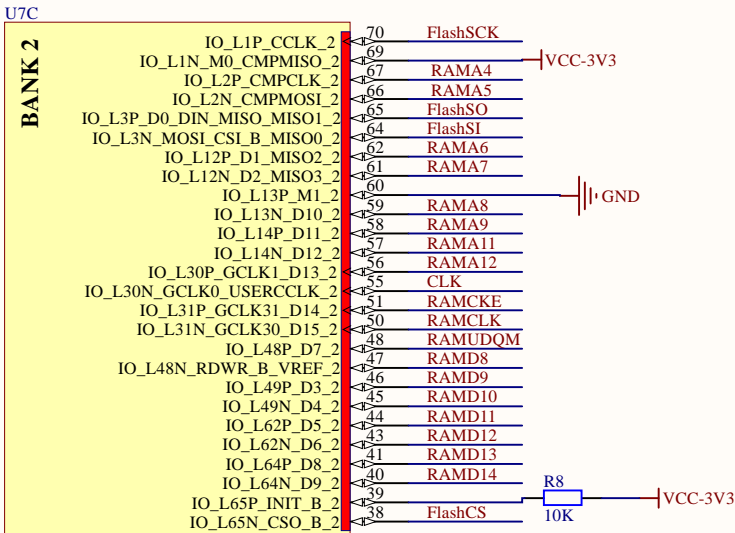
U7C

BANK 2

IO_L1P_CCLK_2 70 FlashSCK
IO_L1N_M0_CMPMISO_2 69 VCC-3V3
IO_L2P_CMPCLK_2 67 RAMA4
IO_L2N_CMPMOSI_2 66 RAMA5
IO_L3P_D0_DIN_MISO_MISO1_2 65 FlashSO
IO_L3N_MOSI_CSI_B_MISO0_2 64 FlashSI
IO_L12P_D1_MISO2_2 62 RAMA6
IO_L12N_D2_MISO3_2 61 RAMA7
IO_L13P_M1_2 60 GND
IO_L13N_D10_2 59 RAMA8
IO_L14P_D11_2 58 RAMA9
IO_L14N_D12_2 57 RAMA11
IO_L30P_GCLK1_D13_2 56 RAMA12
IO_L30N_GCLK0_USERCCLK_2 55 CLK
IO_L31P_GCLK31_D14_2 51 RAMCKE
IO_L31N_GCLK30_D15_2 50 RAMCLK
IO_L48P_D7_2 48 RAMUDQM
IO_L48N_RDWR_B_VREF_2 47 RAMD8
IO_L49P_D3_2 46 RAMD9
IO_L49N_D4_2 45 RAMD10
IO_L62P_D5_2 44 RAMD11
IO_L62N_D6_2 43 RAMD12
IO_L64P_D8_2 41 RAMD13
IO_L64N_D9_2 40 RAMD14
IO_L65P_INIT_B_2 39 R8 10K VCC-3V3
IO_L65N_CSO_B_2 38 FlashCS